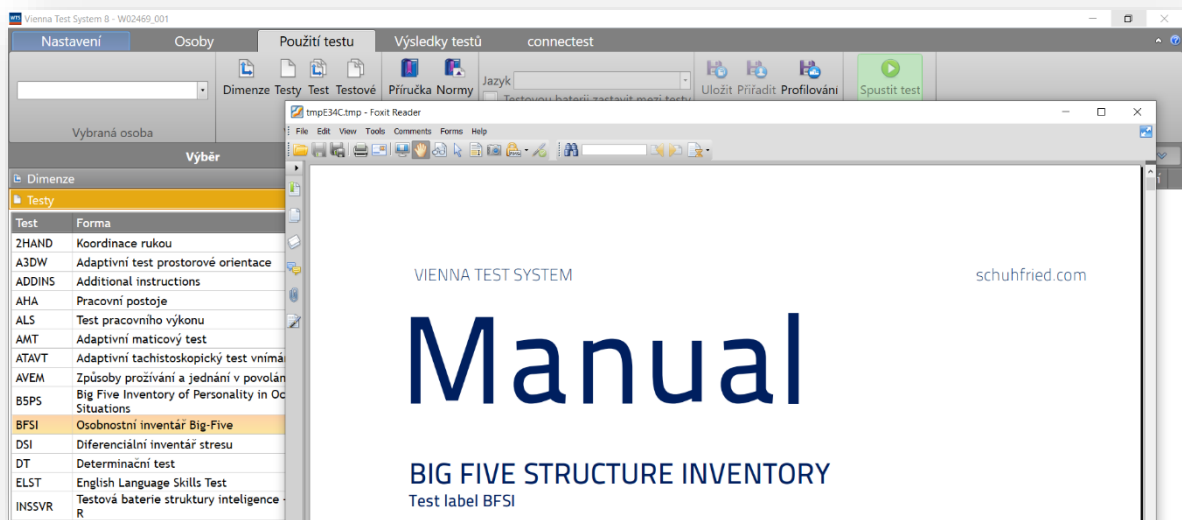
Vienna Test System 8 - W02469_001

Nastavení
Osoby
Použití testu
Výsledky testů
connectest

Vybraná osoba
Dimenze Testy Test Testové
Příručka Normy
Jazyk
Testovou baterii zastavit mezi testy
Uložit Přiřadit Profilování
Spustit test

Výběr
Dimenze
Testy

| Test | Forma |
|---|---|
| 2HAND | Koordinace rukou |
| A3DW | Adaptivní test prostorové orientace |
| ADDINS | Additional instructions |
| AHA | Pracovní postoje |
| ALS | Test pracovního výkonu |
| AMT | Adaptivní maticový test |
| ATAVT | Adaptivní tachistoskopický test vnímá |
| AVEM | Způsoby prožívání a jednání v povolán |
| B5PS | Big Five Inventory of Personality in Oc Situations |
| BFSI | Osobnostní inventář Big-Five |
| DSI | Diferenciální inventář stresu |
| DT | Determinační test |
| ELST | English Language Skills Test |
| INSSVR | Testová baterie struktury inteligence - R |

tmpE34C.tmp - Foxit Reader
File Edit View Tools Comments Forms Help

VIENNA TEST SYSTEM
schuhfried.com

Manual

BIG FIVE STRUCTURE INVENTORY
Test label BFSI